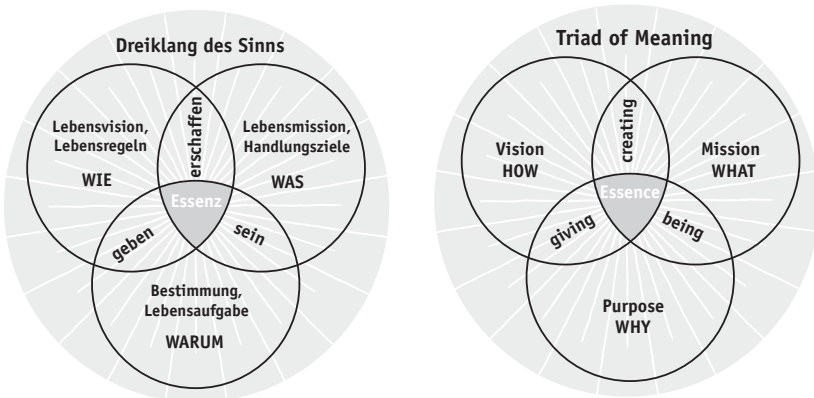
Dreiklang des Sinns

Lebensvision, Lebensregeln
WIE

erschaffen

Lebensmission, Handlungsziele
WAS

Essenz

geben

sein

Bestimmung, Lebensaufgabe
WARUM

Triad of Meaning

Vision
HOW

creating

Mission
WHAT

Essence

giving

being

Purpose
WHY